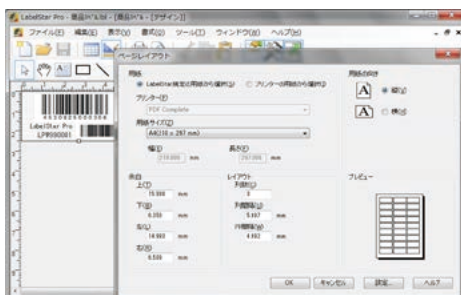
LabelStar Pro - 商品ラベル.lsl - [商品ラベル - [デザイン]]

ファイル(F) 編集(E) 表示(V) 書式(O) ツール(T) ウィンドウ(W) ヘルプ(H)

ページレイアウト

用紙

LabelStar推奨の用紙から選択(L)

プリンターの用紙から選択(P)

プリンター(R)

PDF Complete

用紙サイズ(Z)

A4(210 × 297 mm)

幅(F)

210.000 mm

長さ(T)

297.000 mm

用紙の向き

縦(V)

横(H)

余白

上(U)

15.000 mm

下(B)

6.350 mm

左(L)

14.000 mm

右(R)

6.500 mm

レイアウト

列数(C)

3

列間隔(G)

5.487

行間隔(W)

4.093

プレビュー

LabelStar Pro

LP000001

OK

キャンセル

設定...

ヘルプ